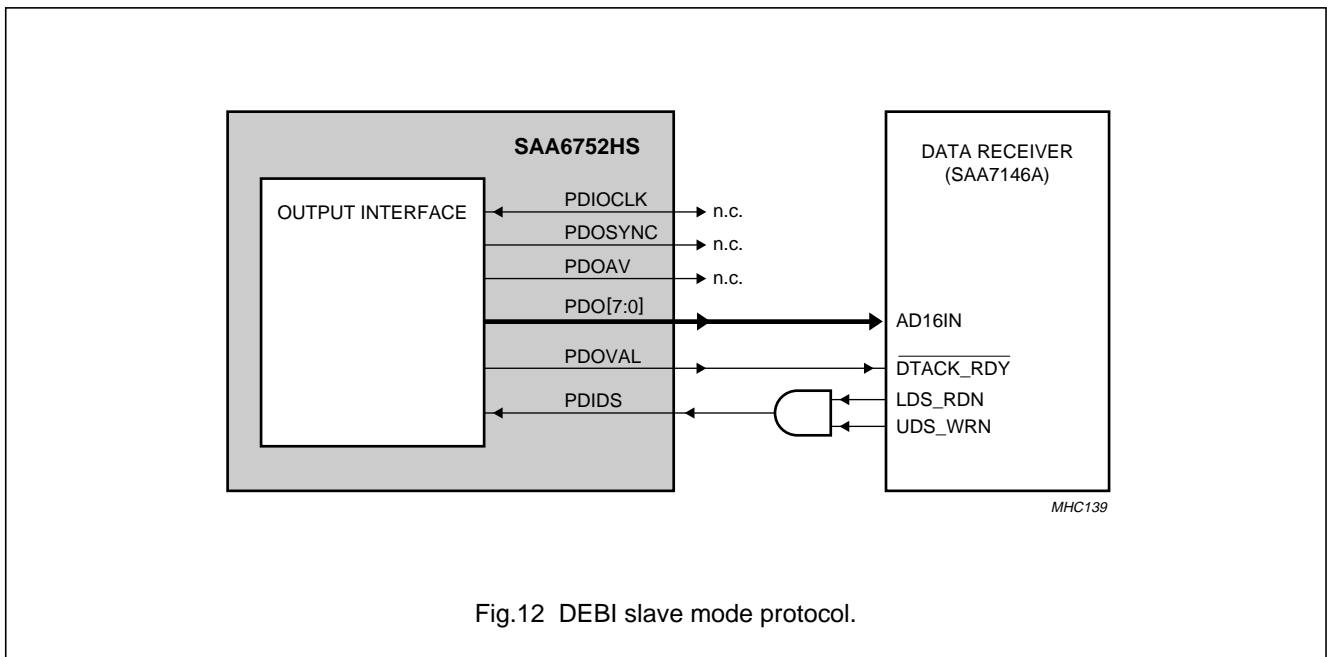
SAA6752HS

OUTPUT INTERFACE

PDIOCLK
n.c.
PDOSYNC
n.c.
PDOAV
n.c.
PDO[7:0]
PDOVAL
PDIDS

DATA RECEIVER
(SAA7146A)

AD16IN
$\overline{\text{DTACK\_RDY}}$
LDS_RDN
UDS_WRN

MHC139

Fig.12 DEBI slave mode protocol.